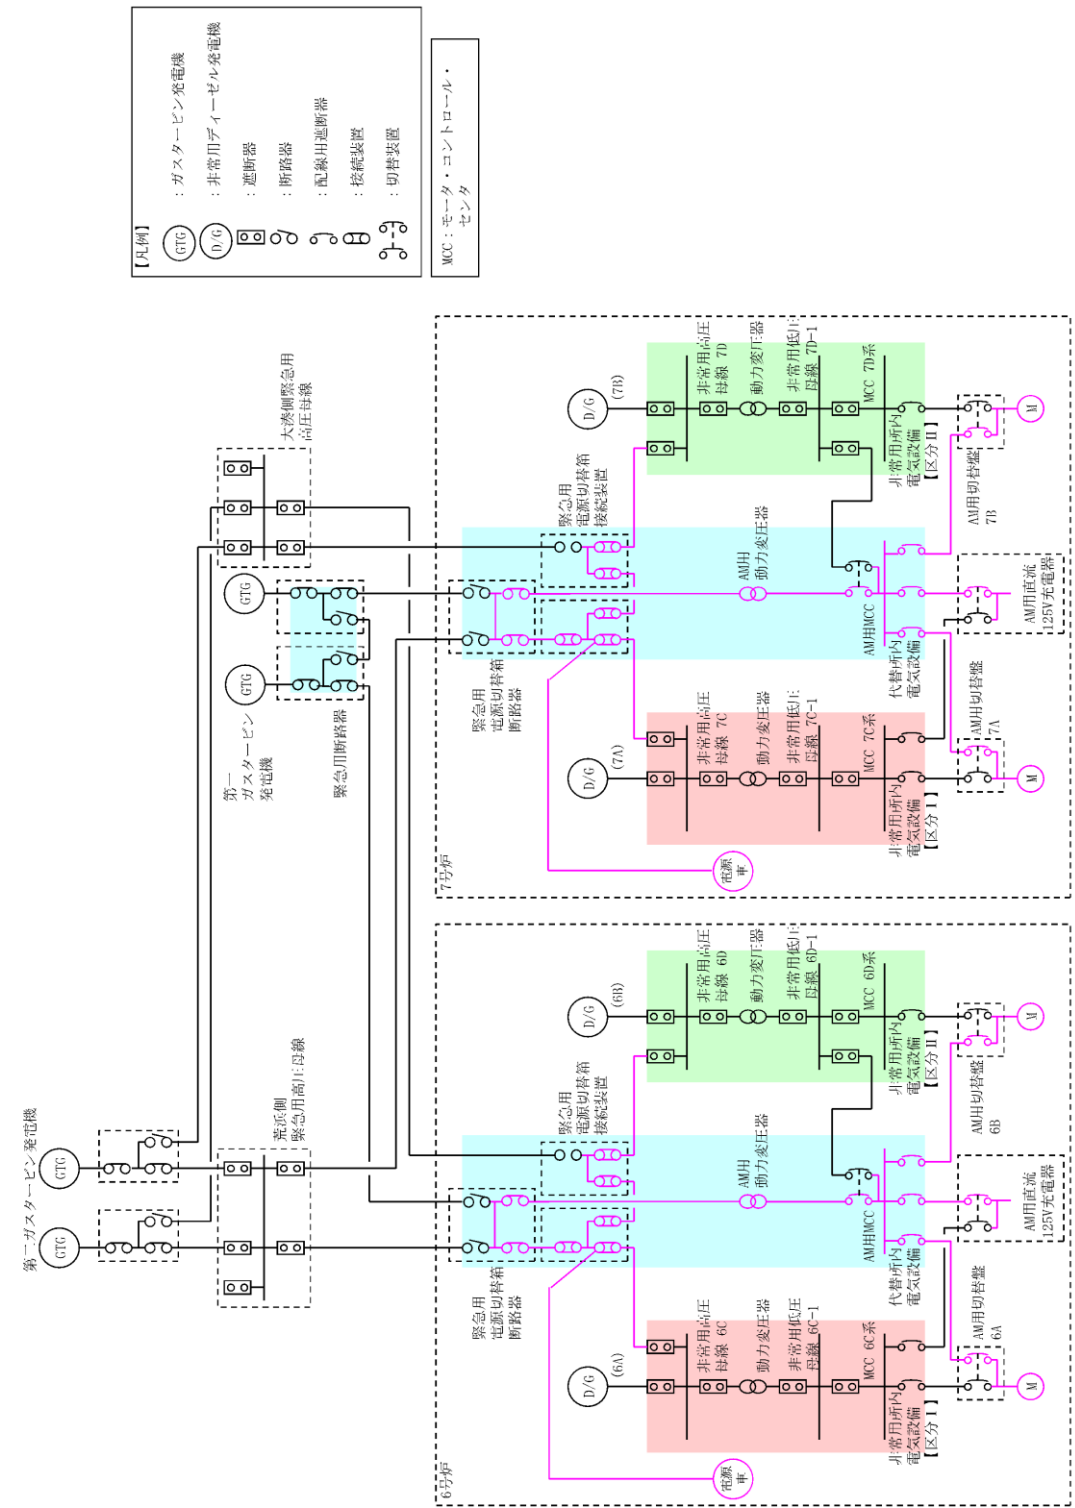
【凡例】
GTG ：ガスタービン発電機
D/G ：非常用ディーゼル発電機
：遮断器
：断路器
：配線用遮断器
：接続装置
：切替装置

MCC：モータ・コントロール・センタ

大湊側緊急用高圧母線

第一ガスタービン発電機
GTG
GTG
緊急用断路器

緊急用電源切替箱接続装置
緊急用電源切替箱断路器

D/G (7B)
非常用高圧母線 7D
動力変圧器
非常用低圧母線 7D-1
MCC 7D系
非常用所内電気設備【区分II】
AM用切替盤 7B
M
AM用動力変圧器
AM用MCC
AM用直流125V充電器
代替所内電気設備
D/G (7A)
非常用高圧母線 7C
動力変圧器
非常用低圧母線 7C-1
MCC 7C系
非常用所内電気設備【区分I】
AM用切替盤 7A
M
電源車
7号炉

第二ガスタービン発電機
GTG
GTG
荒浜側緊急用高圧母線

緊急用電源切替箱接続装置
緊急用電源切替箱断路器

D/G (6B)
非常用高圧母線 6D
動力変圧器
非常用低圧母線 6D-1
MCC 6D系
非常用所内電気設備【区分II】
AM用切替盤 6B
M
AM用動力変圧器
AM用MCC
AM用直流125V充電器
代替所内電気設備
D/G (6A)
非常用高圧母線 6C
動力変圧器
非常用低圧母線 6C-1
MCC 6C系
非常用所内電気設備【区分I】
AM用切替盤 6A
M
電源車
6号炉